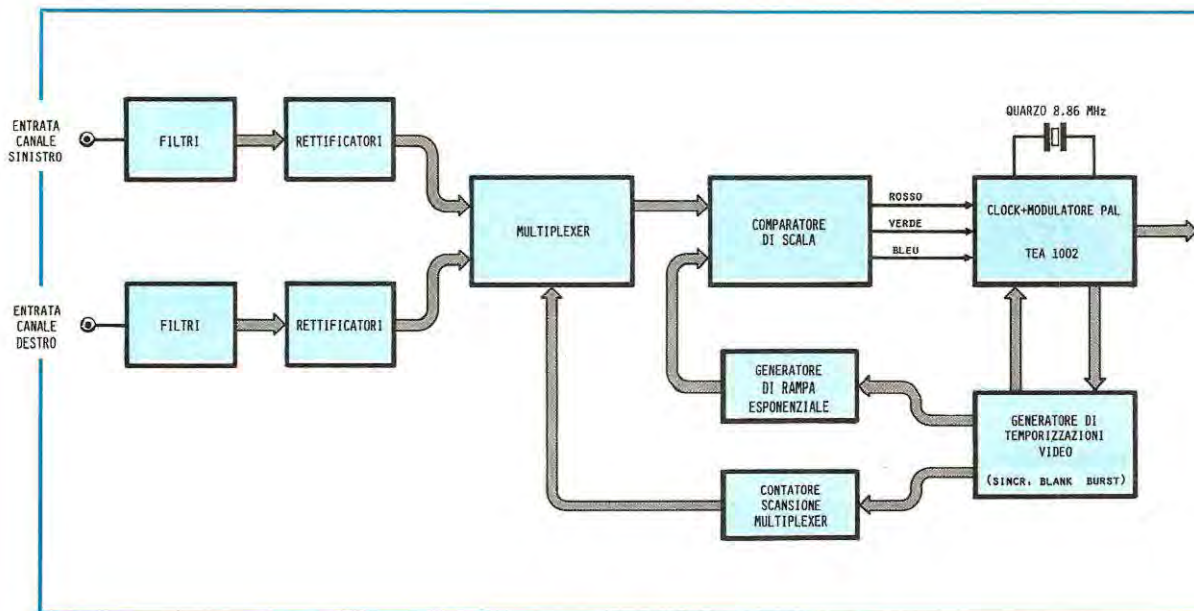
ENTRATA CANALE SINISTRO

FILTRI

RETTIFICATORI

ENTRATA CANALE DESTRO

FILTRI

RETTIFICATORI

MULTIPLEXER

COMPARATORE DI SCALA

ROSSO

VERDE

BLEU

QUARZO 8.86 MHz

CLOCK+MODULATORE PAL

TEA 1002

GENERATORE DI RAMPA ESPONENZIALE

GENERATORE DI TEMPORIZZAZIONI VIDEO

(SINCR. BLANK BURST)

CONTATORE SCANSIONE MULTIPLEXER